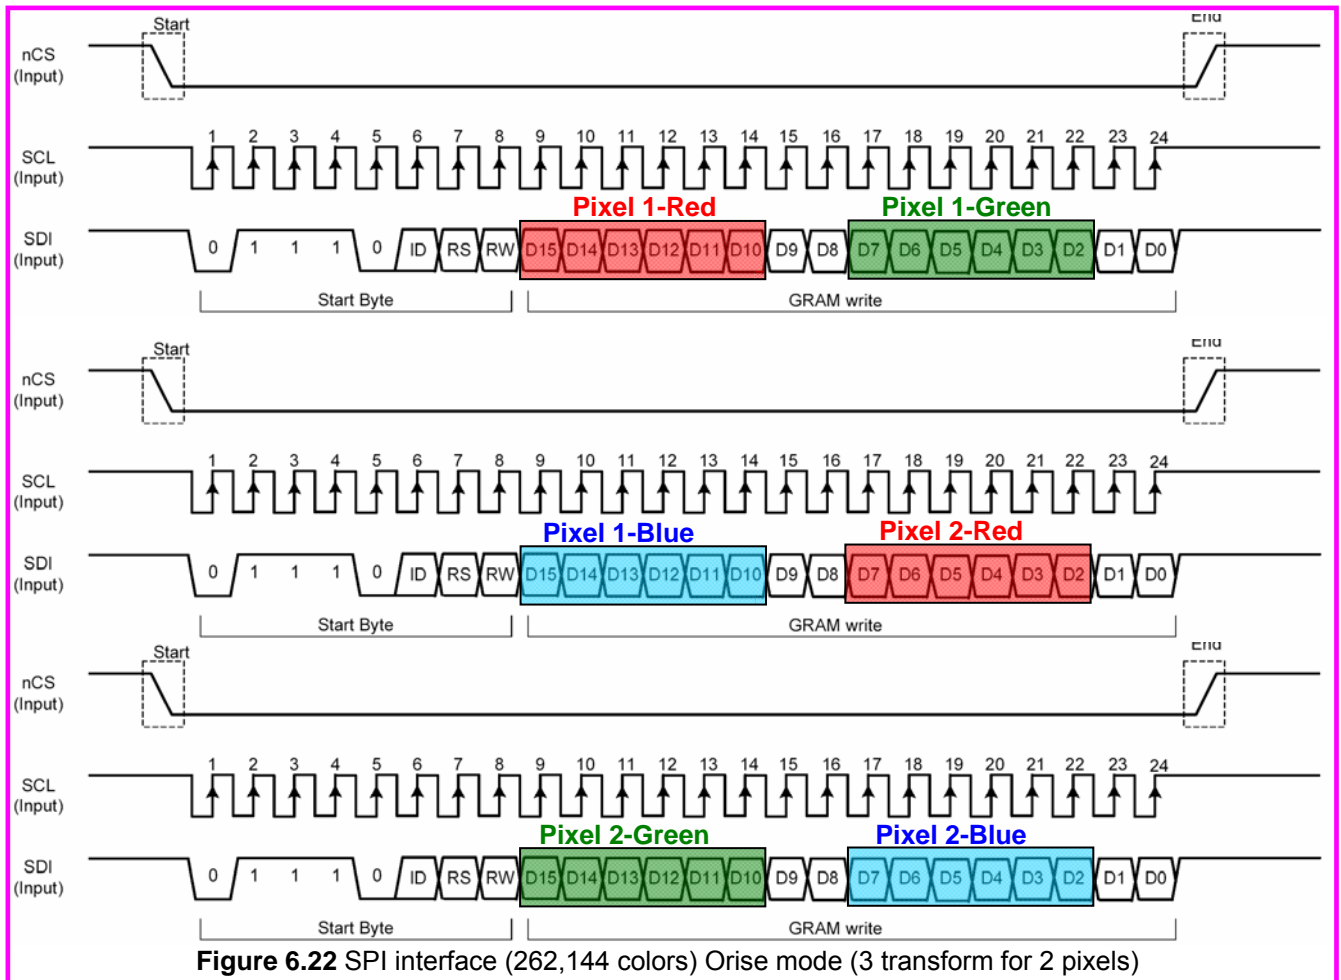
Start

End

nCS (Input)

SCL (Input)

1 2 3 4 5 6 7 8 9 10 11 12 13 14 15 16 17 18 19 20 21 22 23 24

Pixel 1-Red

Pixel 1-Green

SDI (Input)

0 1 1 1 0 ID RS RW D15 D14 D13 D12 D11 D10 D9 D8 D7 D6 D5 D4 D3 D2 D1 D0

Start Byte

GRAM write

Start

End

nCS (Input)

SCL (Input)

1 2 3 4 5 6 7 8 9 10 11 12 13 14 15 16 17 18 19 20 21 22 23 24

Pixel 1-Blue

Pixel 2-Red

SDI (Input)

0 1 1 1 0 ID RS RW D15 D14 D13 D12 D11 D10 D9 D8 D7 D6 D5 D4 D3 D2 D1 D0

Start Byte

GRAM write

Start

End

nCS (Input)

SCL (Input)

1 2 3 4 5 6 7 8 9 10 11 12 13 14 15 16 17 18 19 20 21 22 23 24

Pixel 2-Green

Pixel 2-Blue

SDI (Input)

0 1 1 1 0 ID RS RW D15 D14 D13 D12 D11 D10 D9 D8 D7 D6 D5 D4 D3 D2 D1 D0

Start Byte

GRAM write

**Figure 6.22** SPI interface (262,144 colors) Orise mode (3 transform for 2 pixels)